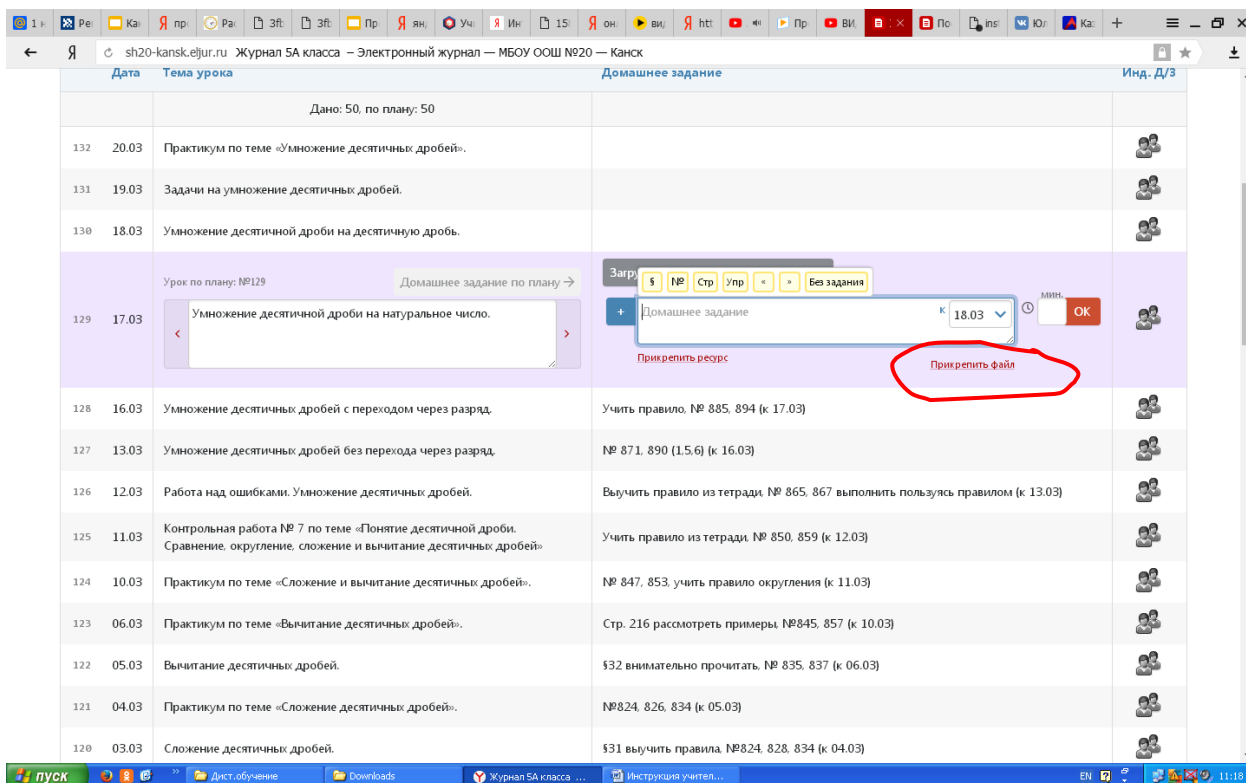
1 Ре Ка пр Ра 3ft 3ft Пр ян Уч Ин 15 он ви htt Пр ВИ По ins Юл Ка

sh20-kansk.eljur.ru Журнал 5А класса – Электронный журнал — МБОУ ООШ №20 — Канск

| | Дата | Тема урока | Домашнее задание | Инд. Д/З |
|---|---|---|---|---|
| | | Дано: 50, по плану: 50 | | |
| 132 | 20.03 | Практикум по теме «Умножение десятичных дробей». | | |
| 131 | 19.03 | Задачи на умножение десятичных дробей. | | |
| 130 | 18.03 | Умножение десятичной дроби на десятичную дробь. | | |
| 129 | 17.03 | Урок по плану: №129 Домашнее задание по плану → Умножение десятичной дроби на натуральное число. | Загру § № Стр Упр « » Без задания + Домашнее задание к 18.03 мин. OK Прикрепить ресурс Прикрепить файл | |
| 128 | 16.03 | Умножение десятичных дробей с переходом через разряд. | Учить правило, № 885, 894 (к 17.03) | |
| 127 | 13.03 | Умножение десятичных дробей без перехода через разряд. | № 871, 890 (1,5,6) (к 16.03) | |
| 126 | 12.03 | Работа над ошибками. Умножение десятичных дробей. | Выучить правило из тетради, № 865, 867 выполнить пользуясь правилом (к 13.03) | |
| 125 | 11.03 | Контрольная работа № 7 по теме «Понятие десятичной дроби. Сравнение, округление, сложение и вычитание десятичных дробей» | Учить правило из тетради, № 850, 859 (к 12.03) | |
| 124 | 10.03 | Практикум по теме «Сложение и вычитание десятичных дробей». | № 847, 853, учить правило округления (к 11.03) | |
| 123 | 06.03 | Практикум по теме «Вычитание десятичных дробей». | Стр. 216 рассмотреть примеры, №845, 857 (к 10.03) | |
| 122 | 05.03 | Вычитание десятичных дробей. | §32 внимательно прочитать, № 835, 837 (к 06.03) | |
| 121 | 04.03 | Практикум по теме «Сложение десятичных дробей». | №824, 826, 834 (к 05.03) | |
| 120 | 03.03 | Сложение десятичных дробей. | §31 выучить правила, №824, 828, 834 (к 04.03) | |

пуск Дист.обучение Downloads Журнал 5А класса ... Инструкция учител... EN 11:18